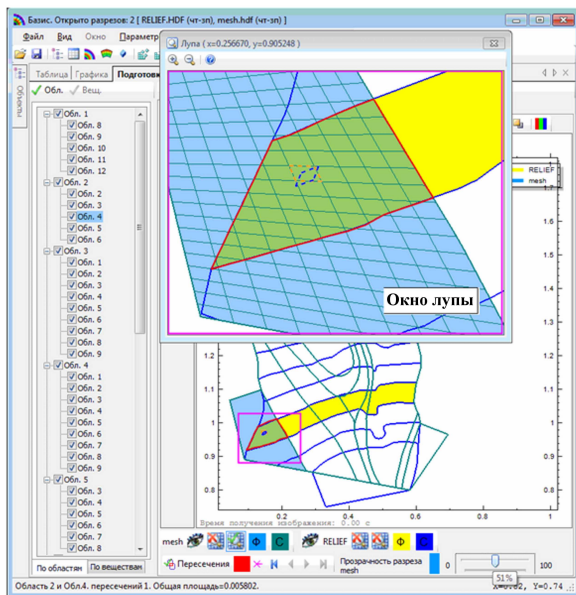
Базис. Открыто разрезов: 2 [ RELIEF.HDF (чт-зп), mesh.hdf (чт-зп) ]

Файл Вид Окно Параметр

Лупа ( x=0.256670, y=0.905248 )

Таблица Графика Подготовк

Обл. Вещ.

Обл. 1
Обл. 8
Обл. 9
Обл. 10
Обл. 11
Обл. 12
Обл. 2
Обл. 3
Обл. 4
Обл. 5
Обл. 6
Обл. 3
Обл. 1
Обл. 2
Обл. 3
Обл. 4
Обл. 5
Обл. 6
Обл. 7
Обл. 8
Обл. 9
Обл. 4
Обл. 1
Обл. 2
Обл. 3
Обл. 4
Обл. 5
Обл. 6
Обл. 7
Обл. 8
Обл. 9
Обл. 5
Обл. 3
Обл. 4
Обл. 5
Обл. 6
Обл. 7
Обл. 8

По областям По веществам

Окно лупы

RELIEF
mesh

1.7
1.6
1.5
1.4
1.3
1.2
1.1
1
0.9
0.8

0.2 0.4 0.6 0.8

Время получения изображения: 0.00 с

mesh Ф С RELIEF Ф

Пересечения

Прозрачность разреза mesh 0 100

51%

Область 2 и Обл.4. пересечений 1. Общая площадь=0.005802. x=0.62, Y=0.74